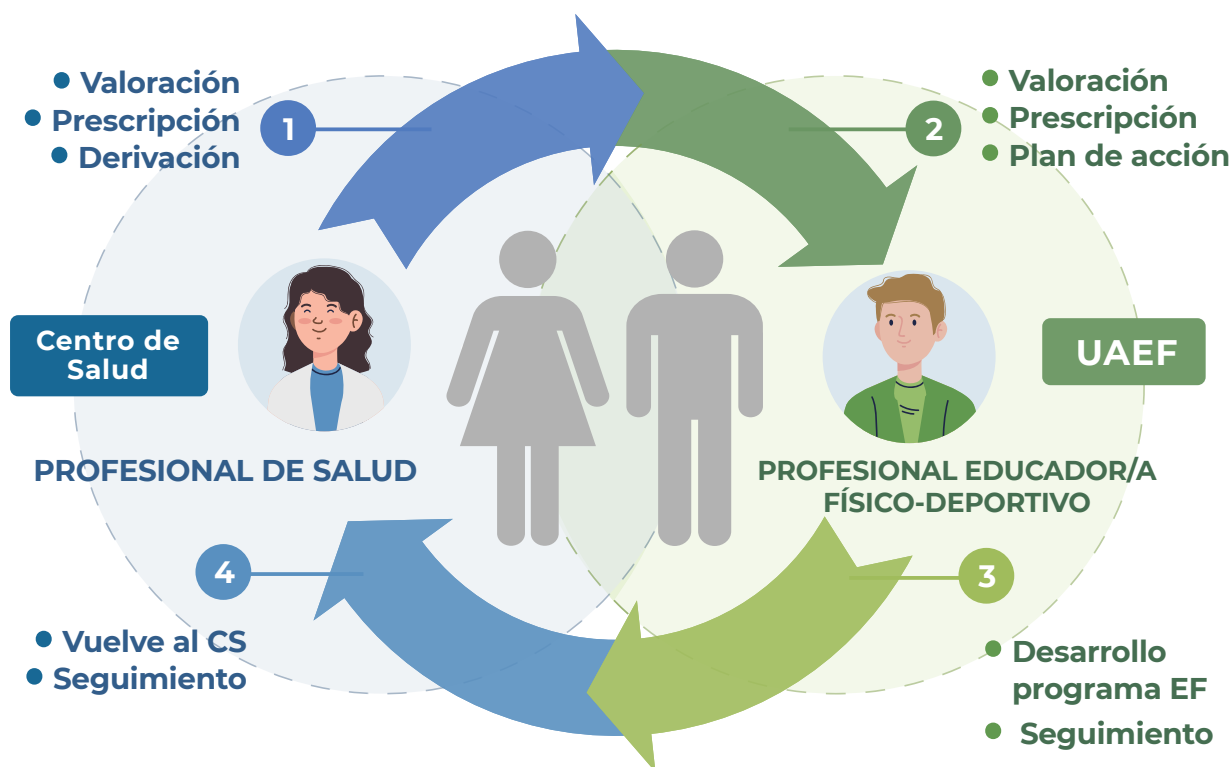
Valoración
Prescripción
Derivación

1

2

Valoración
Prescripción
Plan de acción

Centro de Salud

UAEF

PROFESIONAL DE SALUD

PROFESIONAL EDUCADOR/A FÍSICO-DEPORTIVO

4

3

Vuelve al CS
Seguimiento

Desarrollo programa EF
Seguimiento